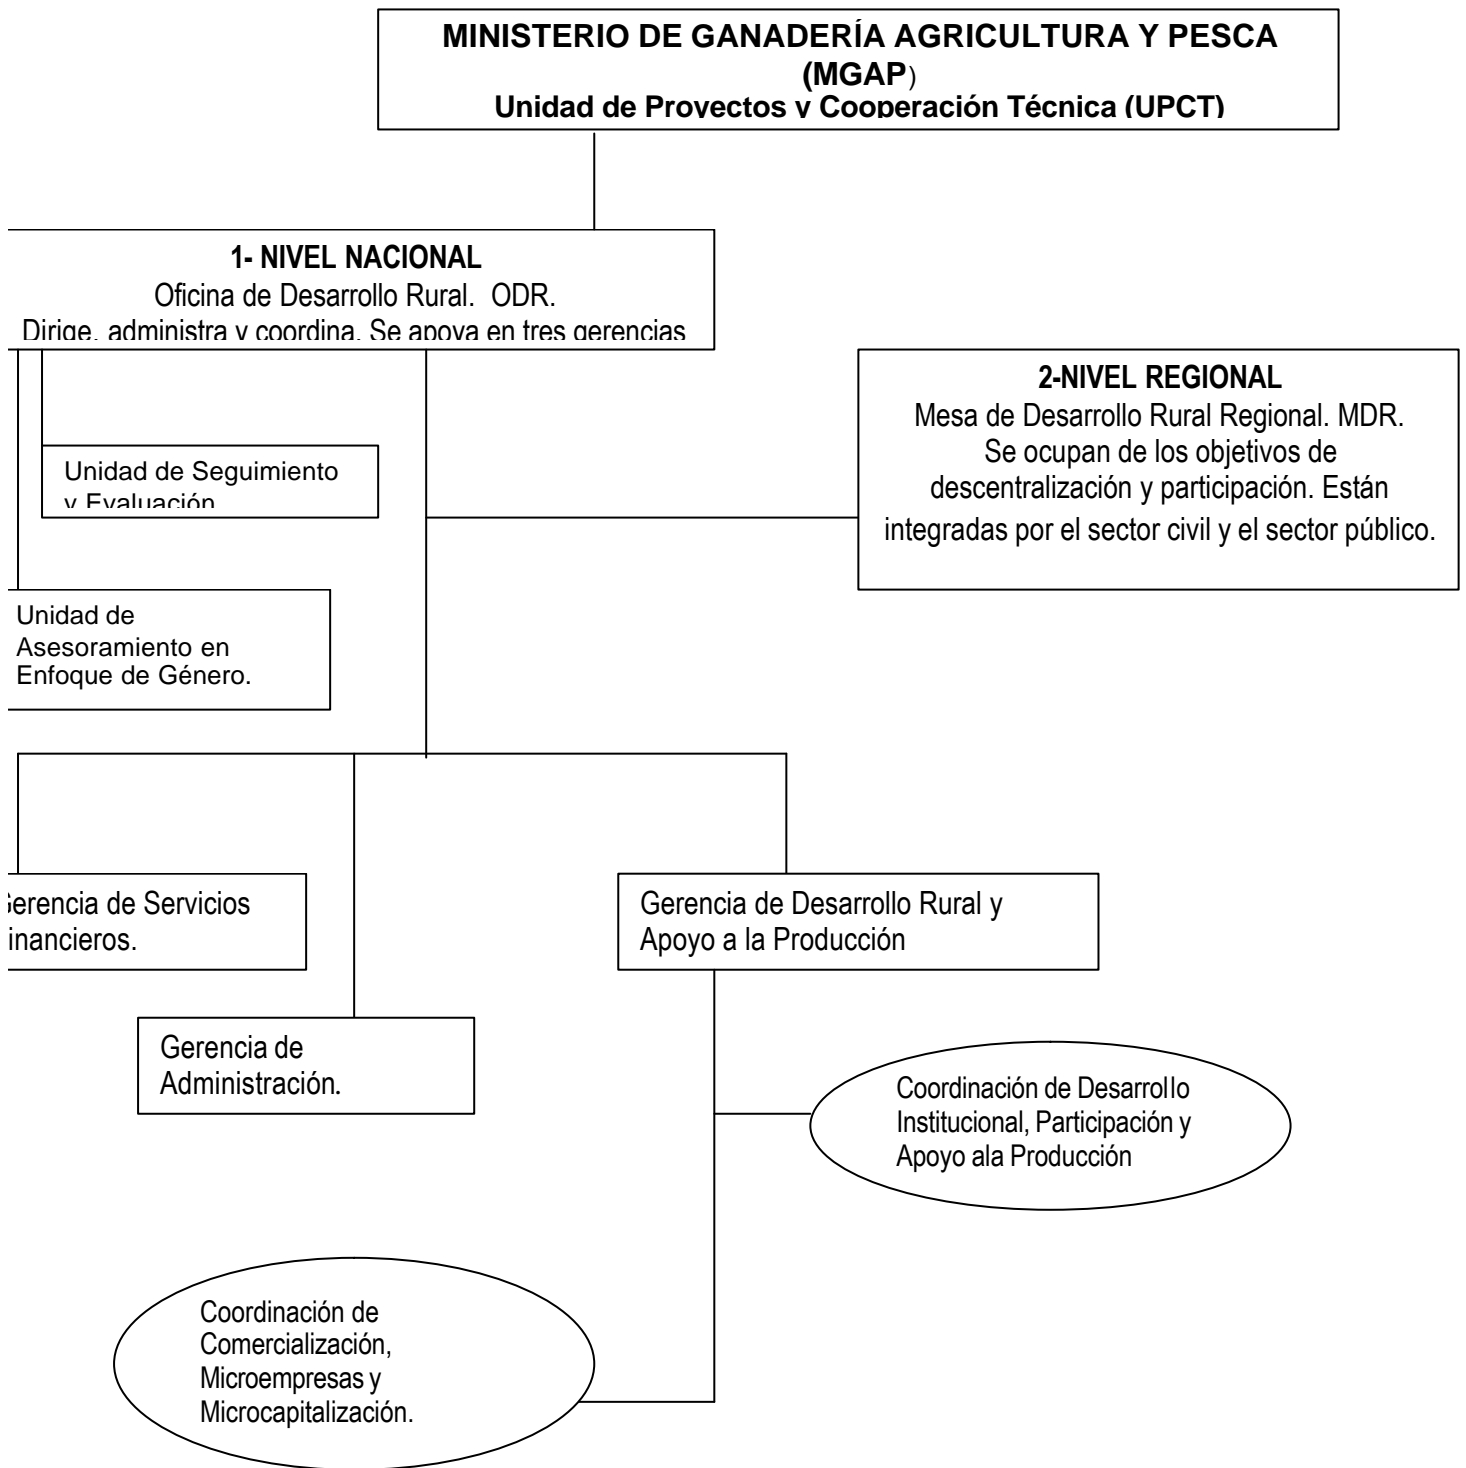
MINISTERIO DE GANADERÍA AGRICULTURA Y PESCA (MGAP)
Unidad de Proyectos y Cooperación Técnica (UPCT)

1- NIVEL NACIONAL
Oficina de Desarrollo Rural. ODR.
Dirige, administra y coordina. Se apoya en tres gerencias

2-NIVEL REGIONAL
Mesa de Desarrollo Rural Regional. MDR.
Se ocupan de los objetivos de descentralización y participación. Están integradas por el sector civil y el sector público.

Unidad de Seguimiento y Evaluación

Unidad de Asesoramiento en Enfoque de Género.

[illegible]erencia de Servicios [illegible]inancieros.

Gerencia de Desarrollo Rural y Apoyo a la Producción

Gerencia de Administración.

Coordinación de Desarrollo Institucional, Participación y Apoyo ala Producción

Coordinación de Comercialización, Microempresas y Microcapitalización.